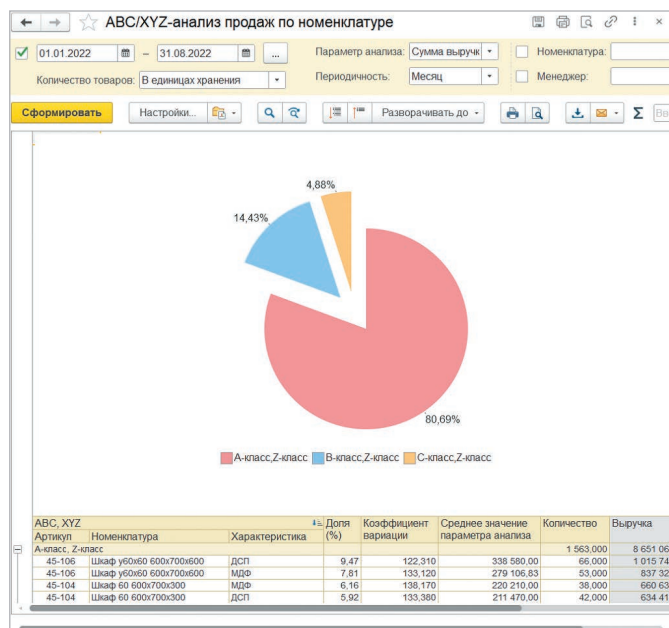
ABC/XYZ-анализ продаж по номенклатуре

01.01.2022 – 31.08.2022 ...
Параметр анализа: Сумма выручк
Номенклатура:
Количество товаров: В единицах хранения
Периодичность: Месяц
Менеджер:

Сформировать
Настройки...
Разворачивать до
Σ

4,88%
14,43%
80,69%

А-класс,Z-класс
В-класс,Z-класс
С-класс,Z-класс

| ABC, XYZ | | | Доля | Коэффициент | Среднее значение | Количество | Выручка |
|---|---|---|---|---|---|---|---|
| Артикул | Номенклатура | Характеристика | (%) | вариации | параметра анализа | | |
| А-класс, Z-класс | | | | | | 1 563,000 | 8 651 06 |
| 45-106 | Шкаф у60х60 600х700х600 | ДСП | 9,47 | 122,310 | 338 580,00 | 66,000 | 1 015 74 |
| 45-106 | Шкаф у60х60 600х700х600 | МДФ | 7,81 | 133,120 | 279 106,83 | 53,000 | 837 32 |
| 45-104 | Шкаф 60 600х700х300 | МДФ | 6,16 | 138,170 | 220 210,00 | 38,000 | 660 63 |
| 45-104 | Шкаф 60 600х700х300 | ДСП | 5,92 | 133,380 | 211 470,00 | 42,000 | 634 41 |